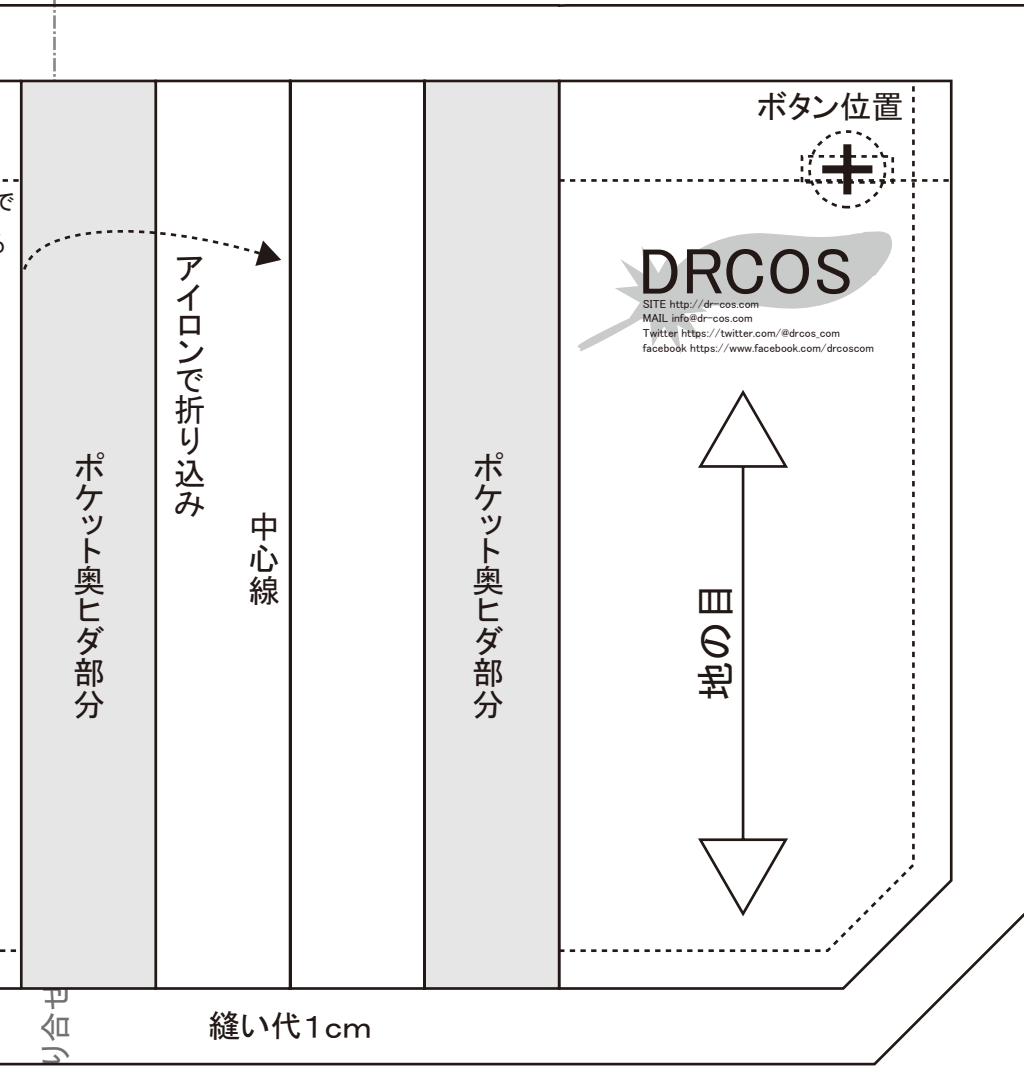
ボタン位置

で
。

アイロンで折り込み

DRCOS
SITE http://dr-cos.com
MAIL info@dr-cos.com
Twitter https://twitter.com/@drcos_com
facebook https://www.facebook.com/drcoscom

ポケット奥ヒダ部分

中心線

ポケット奥ヒダ部分

地の目

り合せ

縫い代1cm